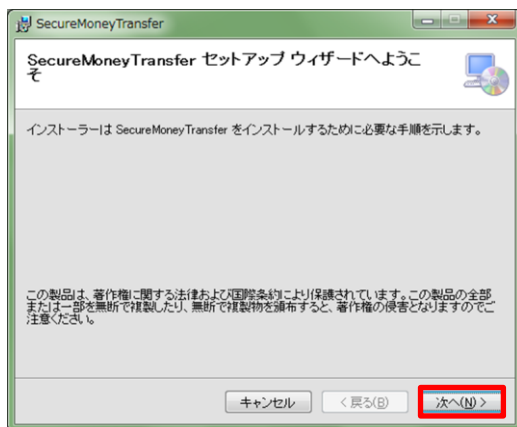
SecureMoneyTransfer

SecureMoneyTransfer セットアップ ウィザードへようこそ

インストーラーは SecureMoneyTransfer をインストールするために必要な手順を示します。

この製品は、著作権に関する法律および国際条約により保護されています。この製品の全部または一部を無断で複製したり、無断で複製物を頒布すると、著作権の侵害となりますのでご注意ください。

キャンセル
< 戻る(B)
次へ(N) >